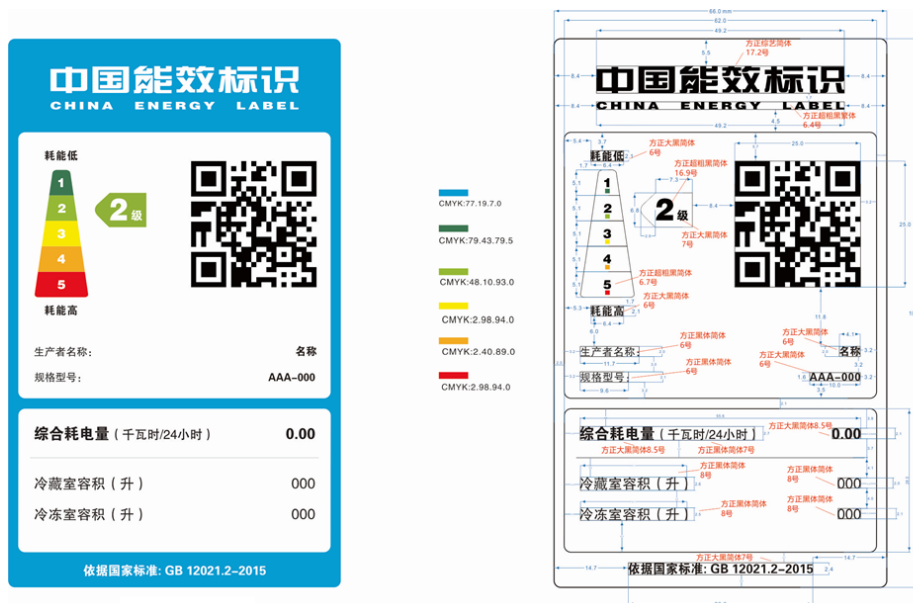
中国能效标识
CHINA ENERGY LABEL

耗能低
1
2
3
4
5
耗能高
2级

生产者名称：
名称
规格型号：
AAA-000

综合耗电量（千瓦时/24小时）
0.00
冷藏室容积（升）
000
冷冻室容积（升）
000

依据国家标准：GB 12021.2-2015

CMYK:77.19.7.0
CMYK:79.43.79.5
CMYK:48.10.93.0
CMYK:2.98.94.0
CMYK:2.40.89.0
CMYK:2.98.94.0

66.0 mm
62.0
49.2
方正综艺简体
17.2号
5.5
8.4
中国能效标识
CHINA ENERGY LABEL
方正超粗黑繁体
6.4号
49.2
4.5
方正大黑简体
6号
耗能低
方正超粗黑简体
16.9号
25.0
1
2
3
4
5
2级
方正大黑简体
7号
方正正黑简体
6.7号
方正大黑简体
6号
耗能高
方正黑体简体
6号
方正正黑体简体
6号
生产者名称：
方正黑体简体
6号
方正黑体简体
6号
名称
规格型号：
AAA-000
方正大黑简体8.5号
综合耗电量（千瓦时/24小时）
0.00
方正大黑简体8.5号
方正黑简体7号
方正黑体简体
8号
方正黑体简体
8号
冷藏室容积（升）
000
方正黑体简体
8号
方正正黑体简体
8号
冷冻室容积（升）
000
方正大黑简体7号
依据国家标准：GB 12021.2-2015
14.7
14.7